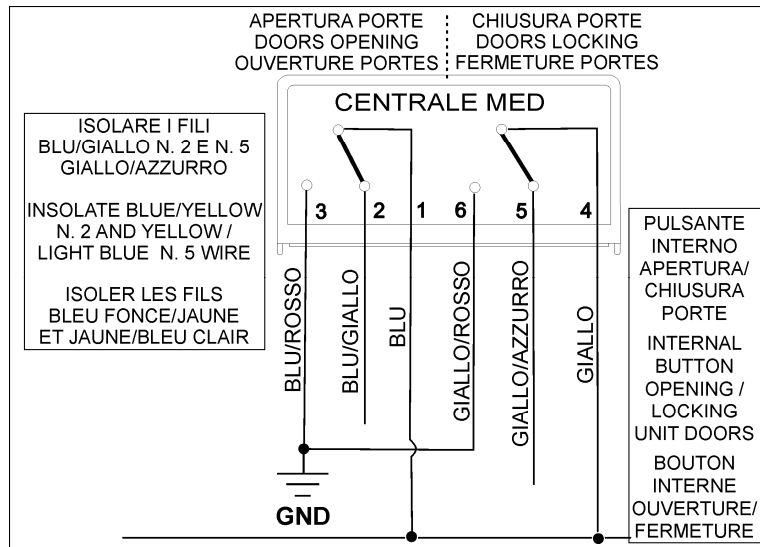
APERTURA PORTE
DOORS OPENING
OUVERTURE PORTES

CHIUSURA PORTE
DOORS LOCKING
FERMETURE PORTES

CENTRALE MED

ISOLARE I FILI BLU/GIALLO N. 2 E N. 5 GIALLO/AZZURRO

INSOLATE BLUE/YELLOW N. 2 AND YELLOW / LIGHT BLUE N. 5 WIRE

ISOLER LES FILS BLEU FONCE/JAUNE ET JAUNE/BLEU CLAIR

3 2 1 6 5 4

BLU/ROSSO
BLU/GIALLO
BLU
GIALLO/ROSSO
GIALLO/AZZURRO
GIALLO

GND

PULSANTE INTERNO APERTURA/ CHIUSURA PORTE

INTERNAL BUTTON OPENING / LOCKING UNIT DOORS

BOUTON INTERNE OUVERTURE/ FERMETURE